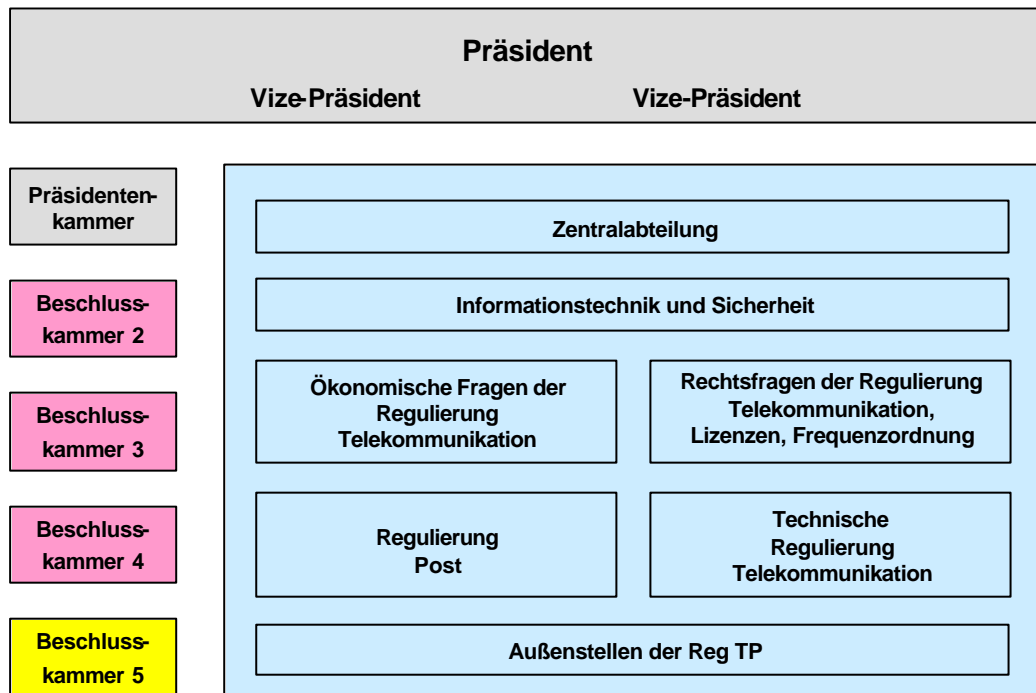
Präsident

Vize-Präsident

Vize-Präsident

Präsidentenkammer

Beschlusskammer 2

Beschlusskammer 3

Beschlusskammer 4

Beschlusskammer 5

Zentralabteilung

Informationstechnik und Sicherheit

Ökonomische Fragen der Regulierung Telekommunikation

Rechtsfragen der Regulierung Telekommunikation, Lizenzen, Frequenzordnung

Regulierung Post

Technische Regulierung Telekommunikation

Außenstellen der Reg TP